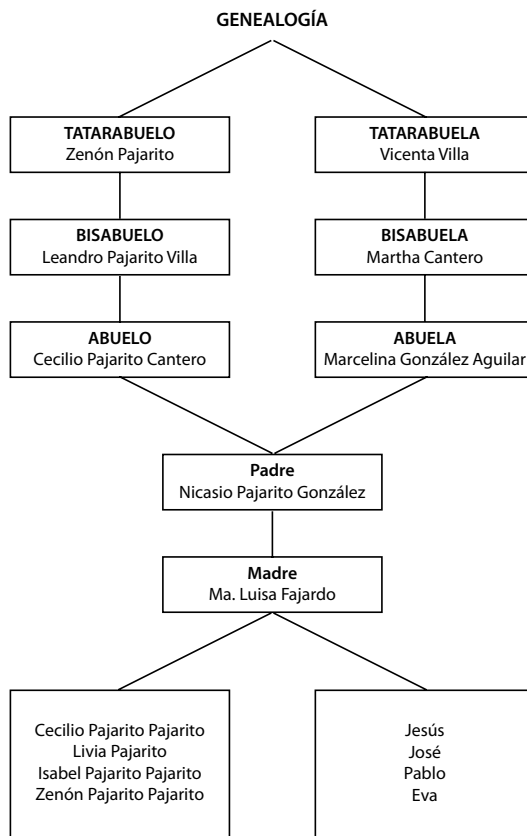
GENEALOGÍA

TATARABUELO
Zenón Pajarito

TATARABUELA
Vicenta Villa

BISABUELO
Leandro Pajarito Villa

BISABUELA
Martha Cantero

ABUELO
Cecilio Pajarito Cantero

ABUELA
Marcelina González Aguilar

Padre
Nicasio Pajarito González

Madre
Ma. Luisa Fajardo

Cecilio Pajarito Pajarito
Livia Pajarito
Isabel Pajarito Pajarito
Zenón Pajarito Pajarito

Jesús
José
Pablo
Eva